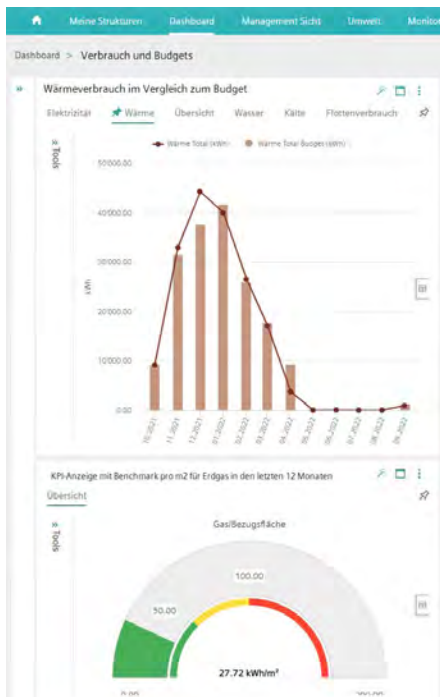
Meine Strukturen Dashboard Management Sicht Umwelt Monitor

Dashboard > Verbrauch und Budgets

»

Wärmeverbrauch im Vergleich zum Budget

Elektrizität Wärme Übersicht Wasser Kälte Flottenverbrauch

Tools

Wärme Total (kWh) Wärme Total Budget (kWh)

50000.00

40000.00

30000.00

20000.00

10000.00

0.00

kWh

10.2021 11.2021 12.2021 01.2022 02.2022 03.2022 04.2022 05.2022 06.2022 07.2022 08.2022 09.2022

KPI-Anzeige mit Benchmark pro m2 für Erdgas in den letzten 12 Monaten

Übersicht

Tools

GasBezugsfläche

100.00

50.00

27.72 kWh/m²

0.00

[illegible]